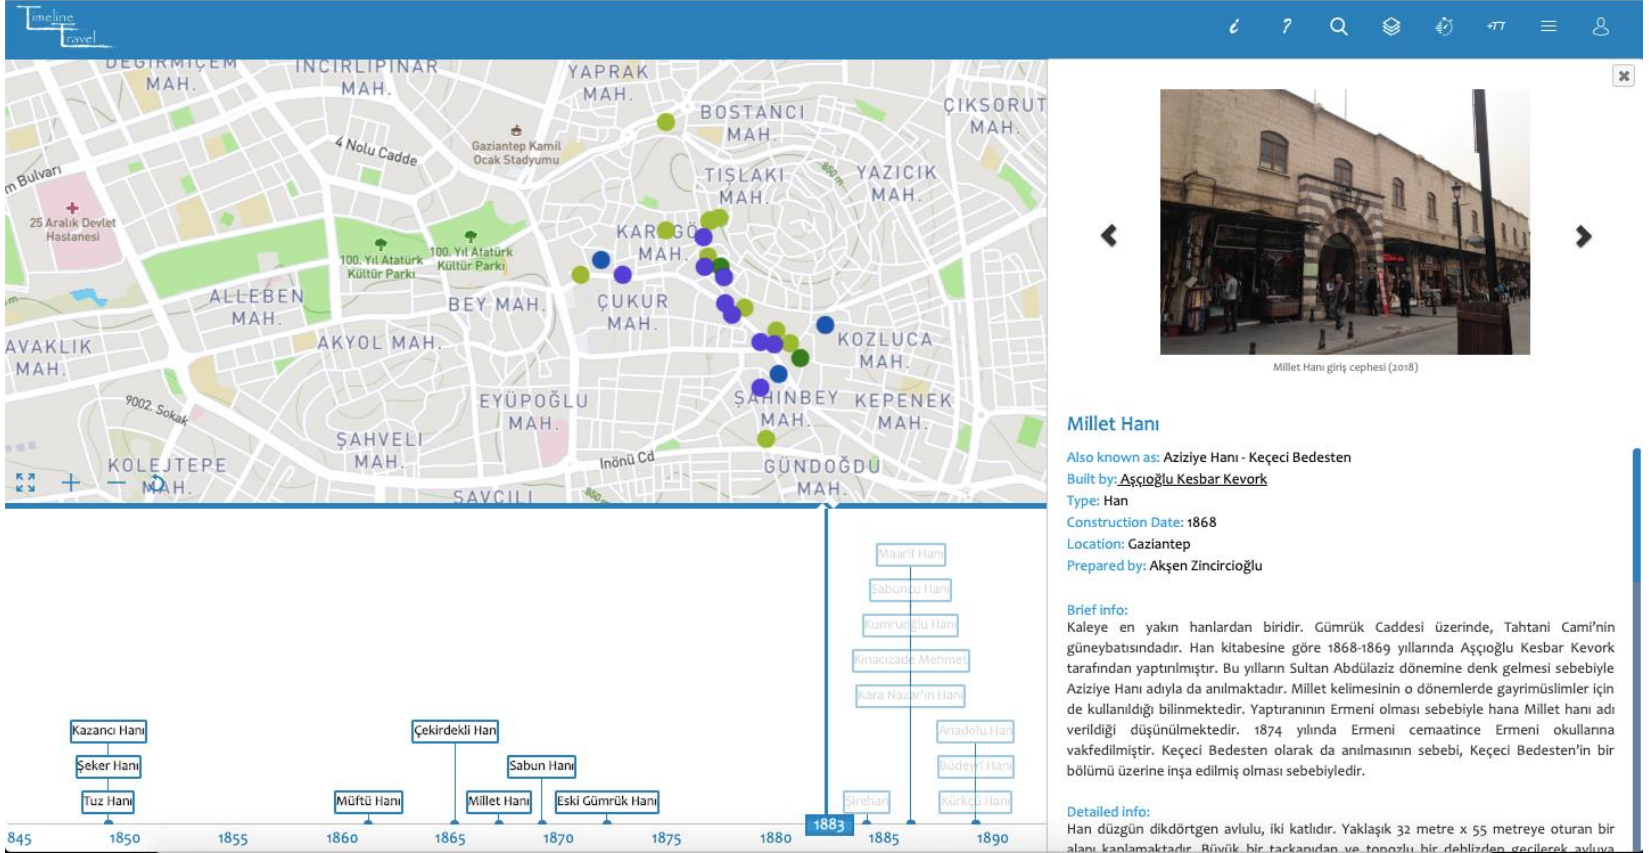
Timeline Travel

DEĞİRMİÇEM MAH.
İNCİRLİPINAR MAH.
YAPRAK MAH.
BOSTANCI MAH.
ÇIKSORUT MAH.
4 Nolu Cadde
Gaziantep Kamil Ocak Stadyumu
m Bulvarı
25 Aralık Devlet Hastanesi
TIŞLAKI MAH.
YAZICIK MAH.
KARAGÖZ MAH.
100. Yıl Atatürk Kültür Parkı
100. Yıl Atatürk Kültür Parkı
ALLEBEN MAH.
BEY MAH.
ÇUKUR MAH.
AVAKLIK MAH.
AKYOL MAH.
KOZLUCA MAH.
9002. Sokak
EYÜPOĞLU MAH.
ŞAHİNBEY MAH.
KEPENEK MAH.
ŞAHVELİ MAH.
KOLEJTEPE MAH.
İnönü Cd
GÜNDOĞDU MAH.
SAVCILI

Maarif Hanı
Sabuncu Hanı
Kumruoğlu Hanı
Kınacızade Mehmet
Kara Nazar'ın Hanı
Anadolu Hanı
Bedesten Hanı
Şirehan
Kürkçü Hanı
Kazancı Hanı
Şeker Hanı
Tuz Hanı
Çekirdekli Han
Sabun Hanı
Müftü Hanı
Millet Hanı
Eski Gümrük Hanı

845 1850 1855 1860 1865 1870 1875 1880 1883 1885 1890

Millet Hanı giriş cephesi (2018)

Millet Hanı

Also known as: Aziziye Hanı - Keçeci Bedesten
Built by: Aşçıoğlu Kesbar Kevork
Type: Han
Construction Date: 1868
Location: Gaziantep
Prepared by: Akşen Zincircioğlu

Brief info:
Kaleye en yakın hanlardan biridir. Gümrük Caddesi üzerinde, Tahtani Cami'nin güneybatısındadır. Han kitabesine göre 1868-1869 yıllarında Aşçıoğlu Kesbar Kevork tarafından yaptırılmıştır. Bu yılların Sultan Abdülaziz dönemine denk gelmesi sebebiyle Aziziye Hanı adıyla da anılmaktadır. Millet kelimesinin o dönemlerde gayrimüslimler için de kullanıldığı bilinmektedir. Yaptıranının Ermeni olması sebebiyle hana Millet hanı adı verildiği düşünülmektedir. 1874 yılında Ermeni cemaatince Ermeni okullarına vakfedilmiştir. Keçeci Bedesten olarak da anılmasının sebebi, Keçeci Bedesten'in bir bölümü üzerine inşa edilmiş olması sebebiyledir.

Detailed info:
Han düzgün dikdörtgen avlulu, iki katlıdır. Yaklaşık 32 metre x 55 metreye oturan bir alanı kaplamaktadır. Büyük bir taçkapıdan ve tonozlu bir dehlizden geçilerek avluya